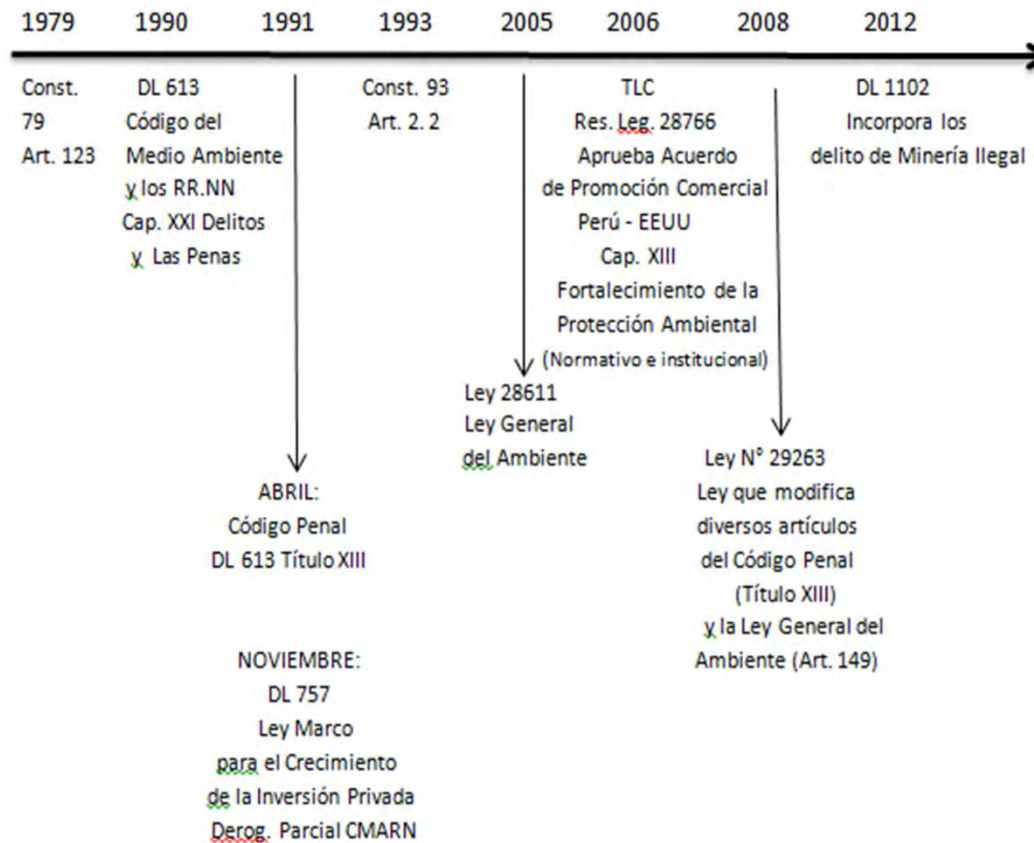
1979 1990 1991 1993 2005 2006 2008 2012

Const. 79 Art. 123

DL 613 Código del Medio Ambiente y los RR.NN Cap. XXI Delitos y Las Penas

Const. 93 Art. 2. 2

TLC Res. Leg. 28766 Aprueba Acuerdo de Promoción Comercial Perú - EEUU Cap. XIII Fortalecimiento de la Protección Ambiental (Normativo e institucional)

DL 1102 Incorpora los delito de Minería Ilegal

Ley 28611 Ley General del Ambiente

Ley N° 29263 Ley que modifica diversos artículos del Código Penal (Título XIII) y la Ley General del Ambiente (Art. 149)

ABRIL: Código Penal DL 613 Título XIII

NOVIEMBRE: DL 757 Ley Marco para el Crecimiento de la Inversión Privada Derog. Parcial CMARN